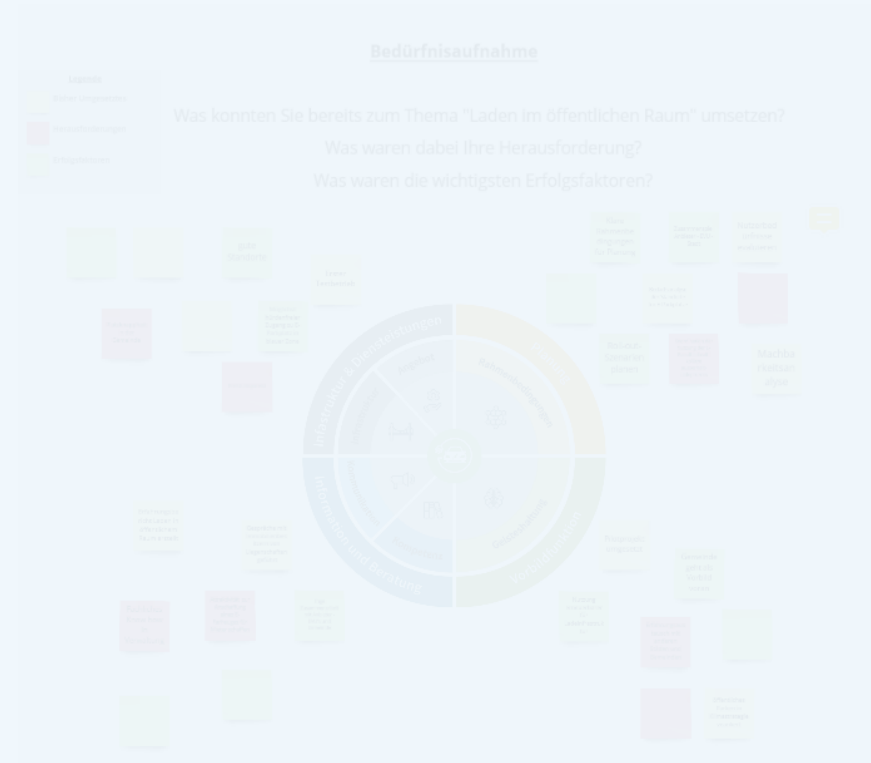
Bedürfnisaufnahme

Legende
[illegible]
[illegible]
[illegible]

Was konnten Sie bereits zum Thema "Laden im öffentlichen Raum" umsetzen?
Was waren dabei Ihre Herausforderung?
Was waren die wichtigsten Erfolgsfaktoren?

Infrastruktur & Dienstleistungen

Rahmenbedingungen

Information und Bildung

Netzwerke

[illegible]

Machbarkeitsanalyse